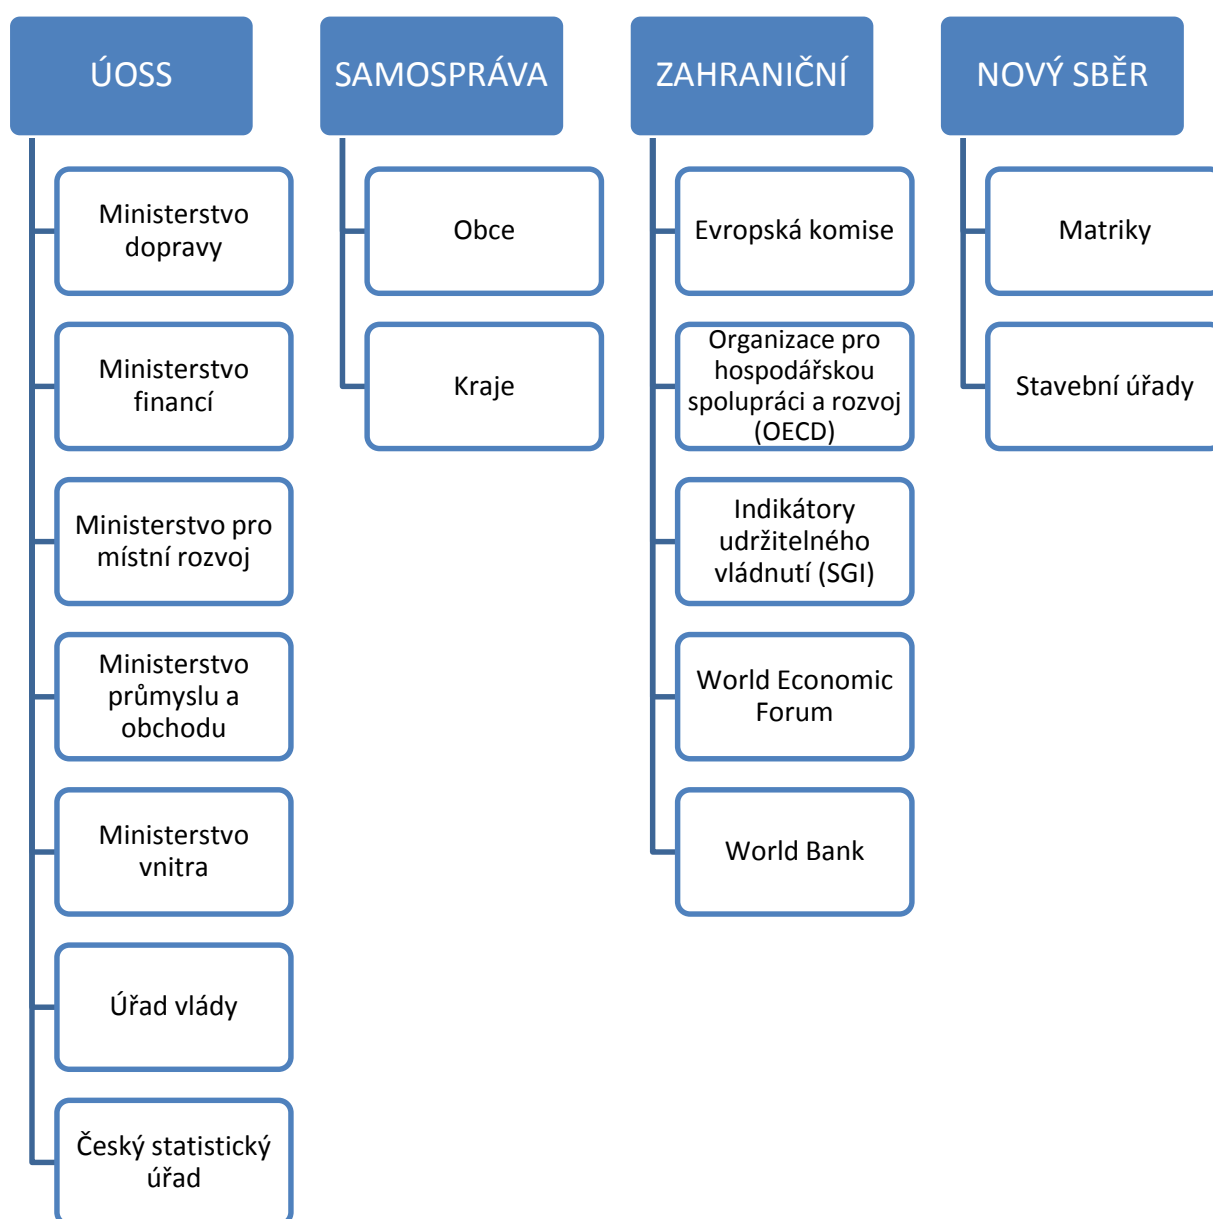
ÚOSS

Ministerstvo dopravy

Ministerstvo financí

Ministerstvo pro místní rozvoj

Ministerstvo průmyslu a obchodu

Ministerstvo vnitra

Úřad vlády

Český statistický úřad

SAMOSPRÁVA

Obce

Kraje

ZAHRANIČNÍ

Evropská komise

Organizace pro hospodářskou spolupráci a rozvoj (OECD)

Indikátory udržitelného vládnutí (SGI)

World Economic Forum

World Bank

NOVÝ SBĚR

Matriky

Stavební úřady